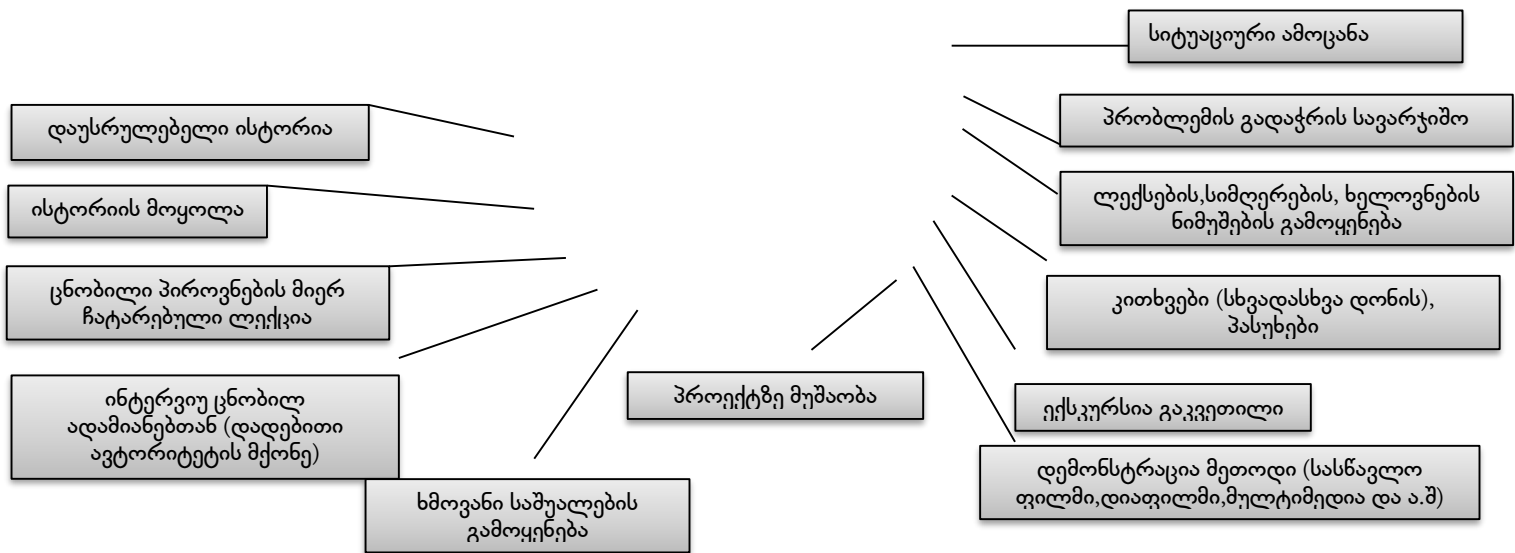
სიტუაციური ამოცანა

დაუსრულებელი ისტორია

პრობლემის გადაჭრის სავარჯიშო

ისტორიის მოყოლა

ლექსების,სიმღერების, ხელოვნების ნიმუშების გამოყენება

ცნობილი პიროვნების მიერ ჩატარებული ლექცია

კითხვები (სხვადასხვა დონის), პასუხები

ინტერვიუ ცნობილ ადამიანებთან (დადებითი ავტორიტეტის მქონე)

პროექტზე მუშაობა

ექსკურსია გაკვეთილი

დემონსტრაცია მეთოდი (სასწავლო ფილმი,დიაფილმი,მულტიმედია და ა.შ)

ხმოვანი საშუალების გამოყენება